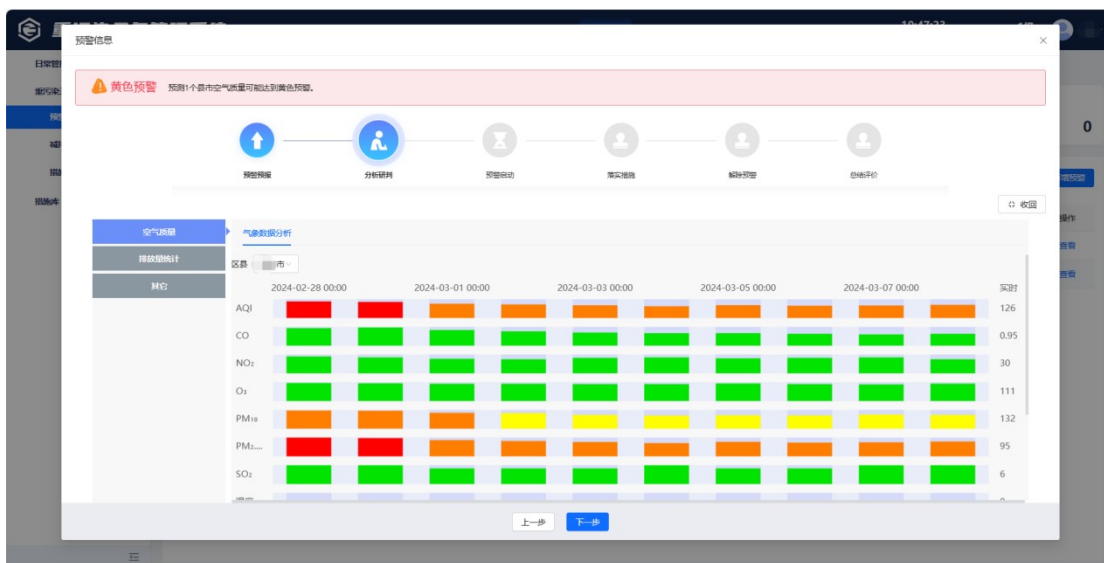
预警信息

黄色预警 预测1个县市空气质量可能达到黄色预警。

预警预报 分析研判 预警启动 落实措施 解除预警 总结评价

收回

空气质量
排放量统计
其它

气象数据分析

区县 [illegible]市

2024-02-28 00:00 2024-03-01 00:00 2024-03-03 00:00 2024-03-05 00:00 2024-03-07 00:00 实时

AQI 126
CO 0.95
$NO_2$ 30
$O_3$ 111
$PM_{10}$ 132
$PM_{2.....}$ 95
$SO_2$ 6

上一步 下一步

日常管
重污染
预
辅
措
措施库
0
操作
查看
查看